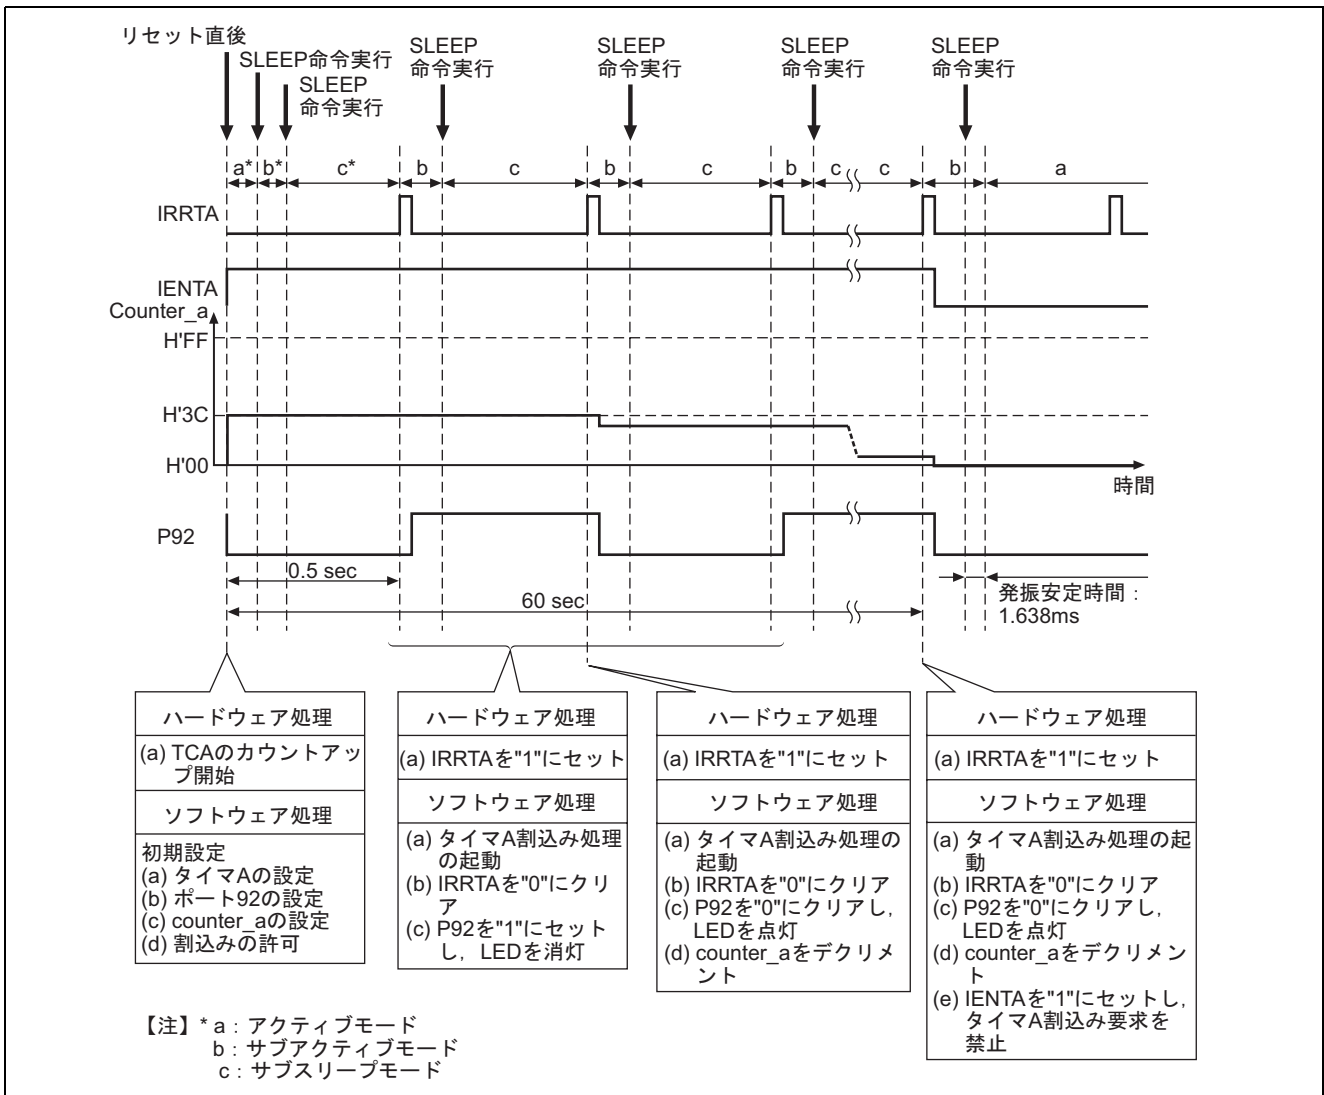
リセット直後

SLEEP命令実行

SLEEP 命令実行

SLEEP 命令実行

SLEEP 命令実行

SLEEP 命令実行

SLEEP 命令実行

a* b* c* b c b c b c c b a

IRRTA

IENTA

Counter_a

H'FF

H'3C

H'00

時間

P92

0.5 sec

60 sec

発振安定時間：1.638ms

| ハードウェア処理 |
|---|
| (a) TCAのカウントアップ開始 |
| ソフトウェア処理 |
| 初期設定 (a) タイマAの設定 (b) ポート92の設定 (c) counter_aの設定 (d) 割込みの許可 |

| ハードウェア処理 |
|---|
| (a) IRRTAを"1"にセット |
| ソフトウェア処理 |
| (a) タイマA割込み処理の起動 (b) IRRTAを"0"にクリア (c) P92を"1"にセットし，LEDを消灯 |

| ハードウェア処理 |
|---|
| (a) IRRTAを"1"にセット |
| ソフトウェア処理 |
| (a) タイマA割込み処理の起動 (b) IRRTAを"0"にクリア (c) P92を"0"にクリアし，LEDを点灯 (d) counter_aをデクリメント |

| ハードウェア処理 |
|---|
| (a) IRRTAを"1"にセット |
| ソフトウェア処理 |
| (a) タイマA割込み処理の起動 (b) IRRTAを"0"にクリア (c) P92を"0"にクリアし，LEDを点灯 (d) counter_aをデクリメント (e) IENTAを"1"にセットし，タイマA割込み要求を禁止 |

【注】* a：アクティブモード
b：サブアクティブモード
c：サブスリープモード